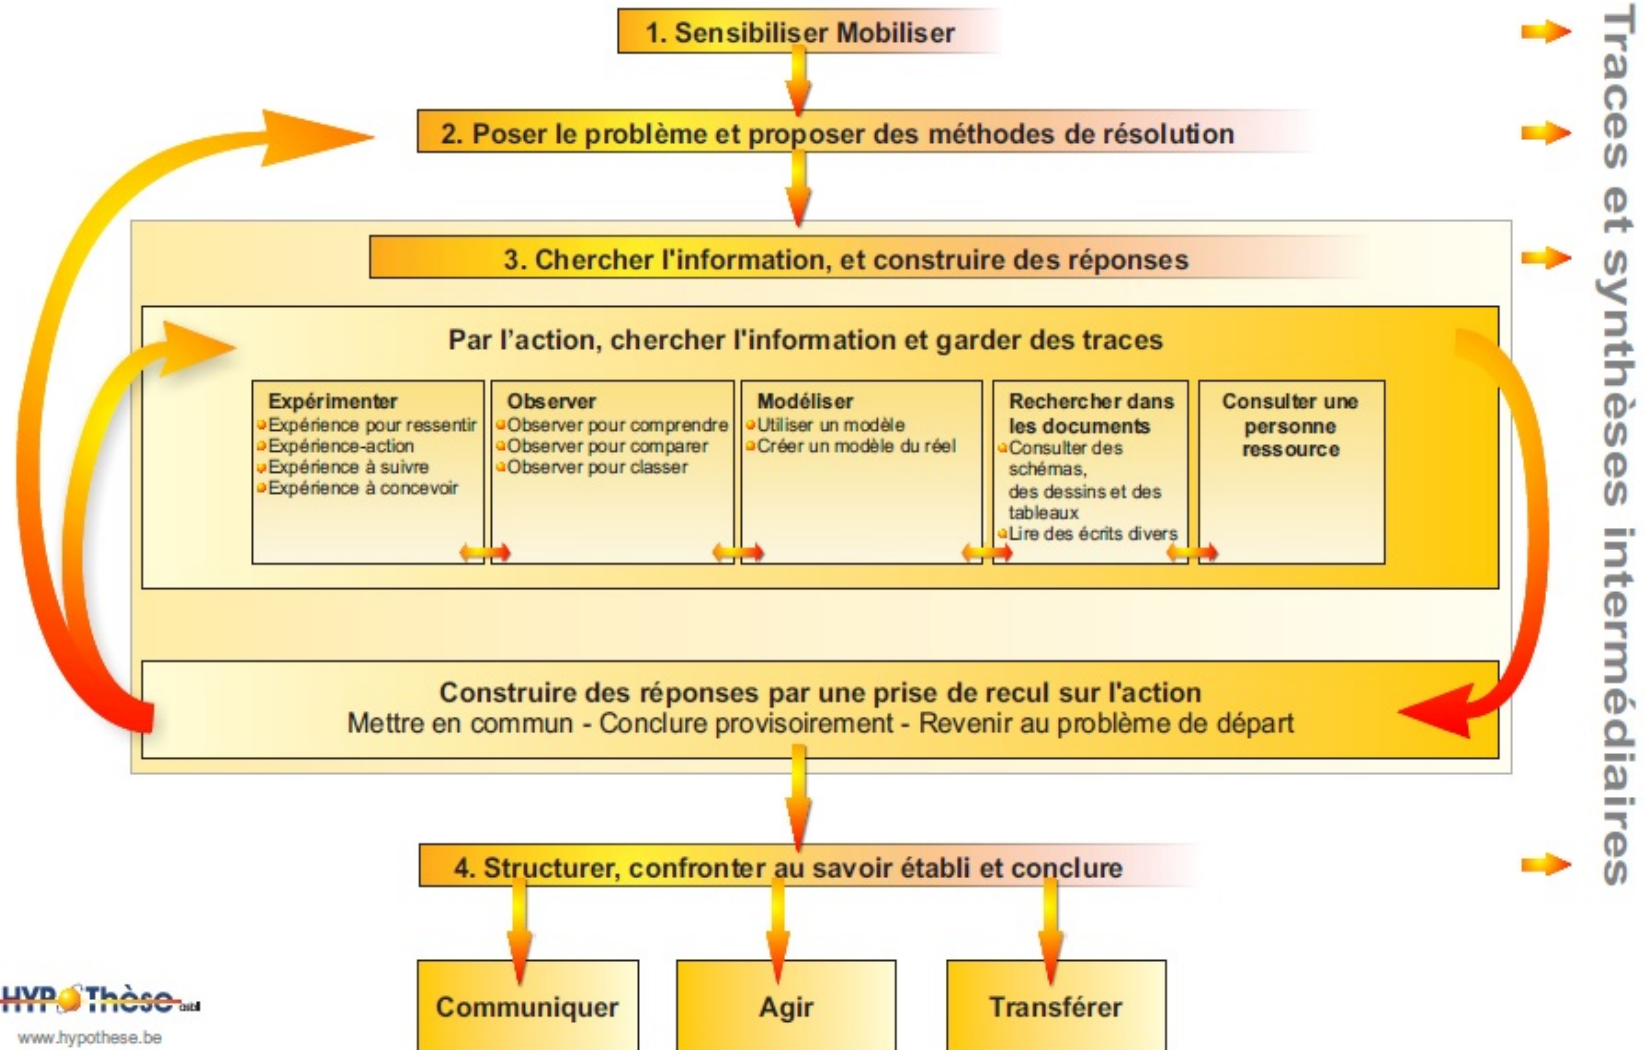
1. Sensibiliser Mobiliser

2. Poser le problème et proposer des méthodes de résolution

3. Chercher l'information, et construire des réponses

Par l'action, chercher l'information et garder des traces

Expérimenter
Expérience pour ressentir
Expérience-action
Expérience à suivre
Expérience à concevoir

Observer
Observer pour comprendre
Observer pour comparer
Observer pour classer

Modéliser
Utiliser un modèle
Créer un modèle du réel

Rechercher dans les documents
Consulter des schémas, des dessins et des tableaux
Lire des écrits divers

Consulter une personne ressource

Construire des réponses par une prise de recul sur l'action
Mettre en commun - Conclure provisoirement - Revenir au problème de départ

4. Structurer, confronter au savoir établi et conclure

Communiquer

Agir

Transférer

Traces et synthèses intermédiaires

HYPOThèse asbl
www.hypothese.be